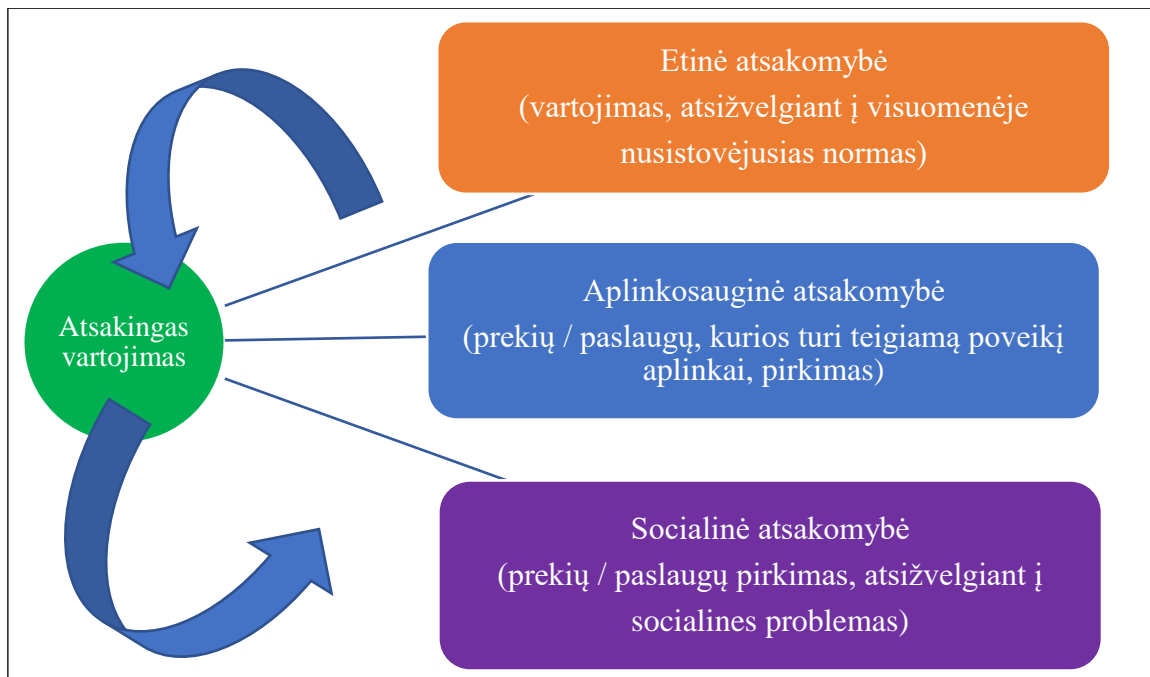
Atsakingas vartojimas

Etinė atsakomybė
(vartojimas, atsižvelgiant į visuomenėje nusistovėjusias normas)

Aplinkosauginė atsakomybė
(prekių / paslaugų, kurios turi teigiamą poveikį aplinkai, pirkimas)

Socialinė atsakomybė
(prekių / paslaugų pirkimas, atsižvelgiant į socialines problemas)